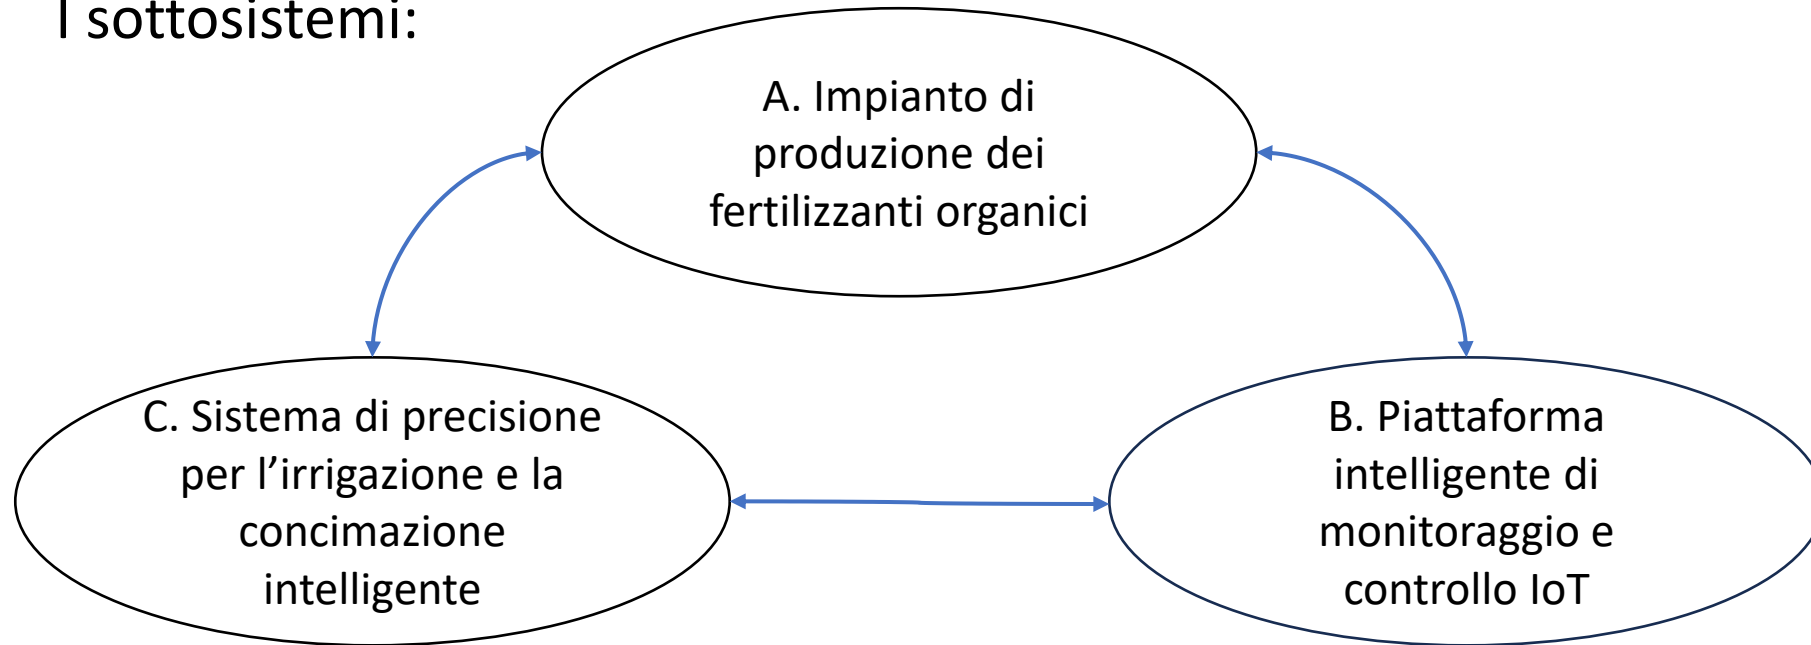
I sottosistemi:

A. Impianto di produzione dei fertilizzanti organici

C. Sistema di precisione per l’irrigazione e la concimazione intelligente

B. Piattaforma intelligente di monitoraggio e controllo IoT